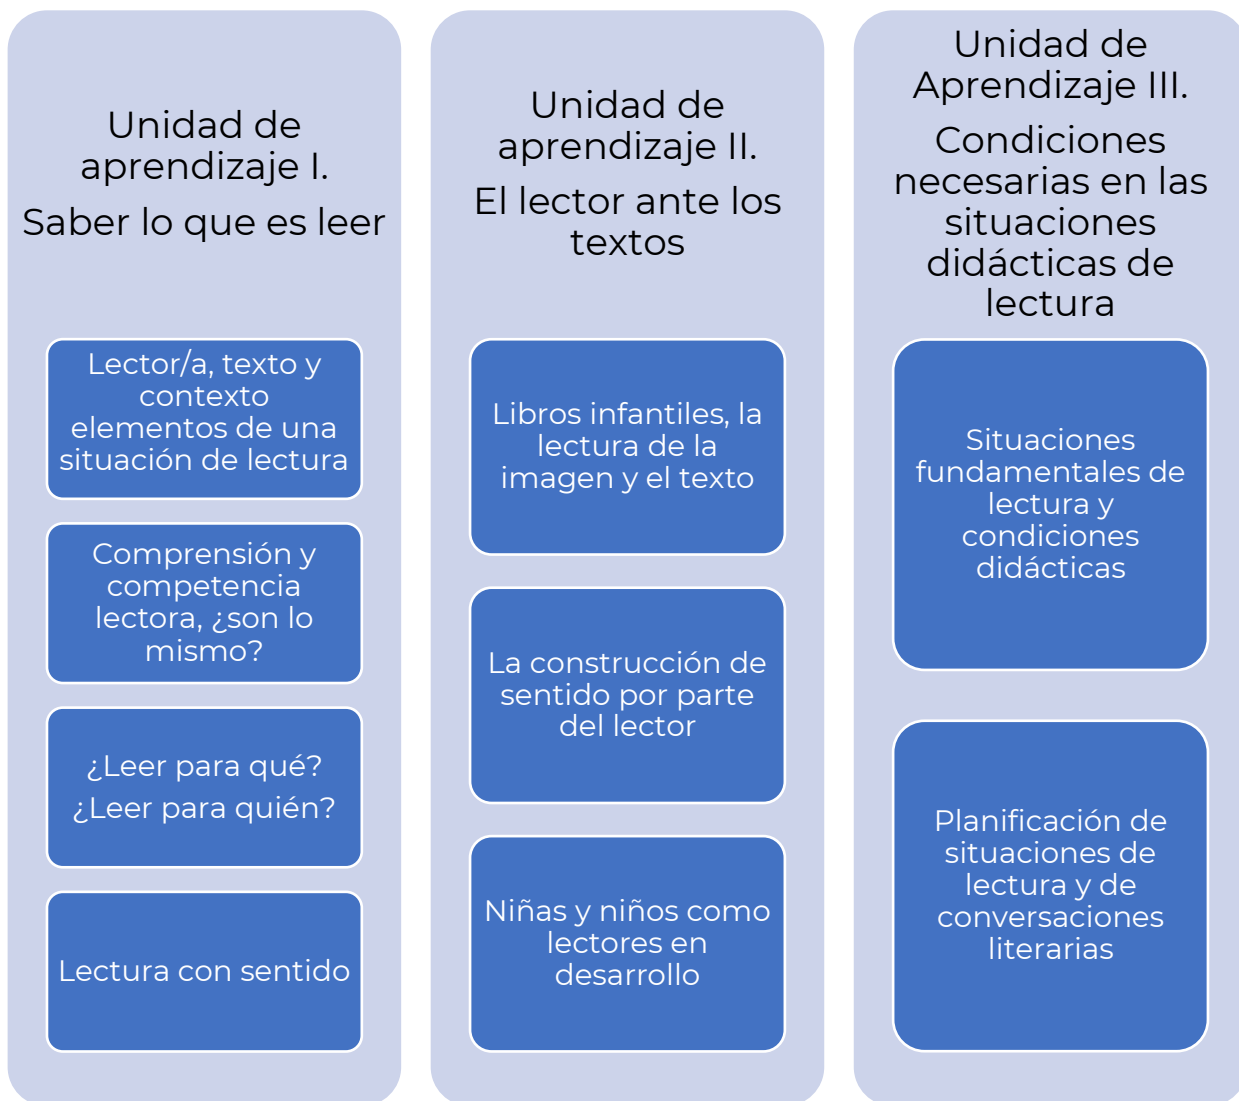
Unidad de aprendizaje I.

Saber lo que es leer

Lector/a, texto y contexto elementos de una situación de lectura

Comprensión y competencia lectora, ¿son lo mismo?

¿Leer para qué?

¿Leer para quién?

Lectura con sentido

Unidad de aprendizaje II.

El lector ante los textos

Libros infantiles, la lectura de la imagen y el texto

La construcción de sentido por parte del lector

Niñas y niños como lectores en desarrollo

Unidad de Aprendizaje III.

Condiciones necesarias en las situaciones didácticas de lectura

Situaciones fundamentales de lectura y condiciones didácticas

Planificación de situaciones de lectura y de conversaciones literarias